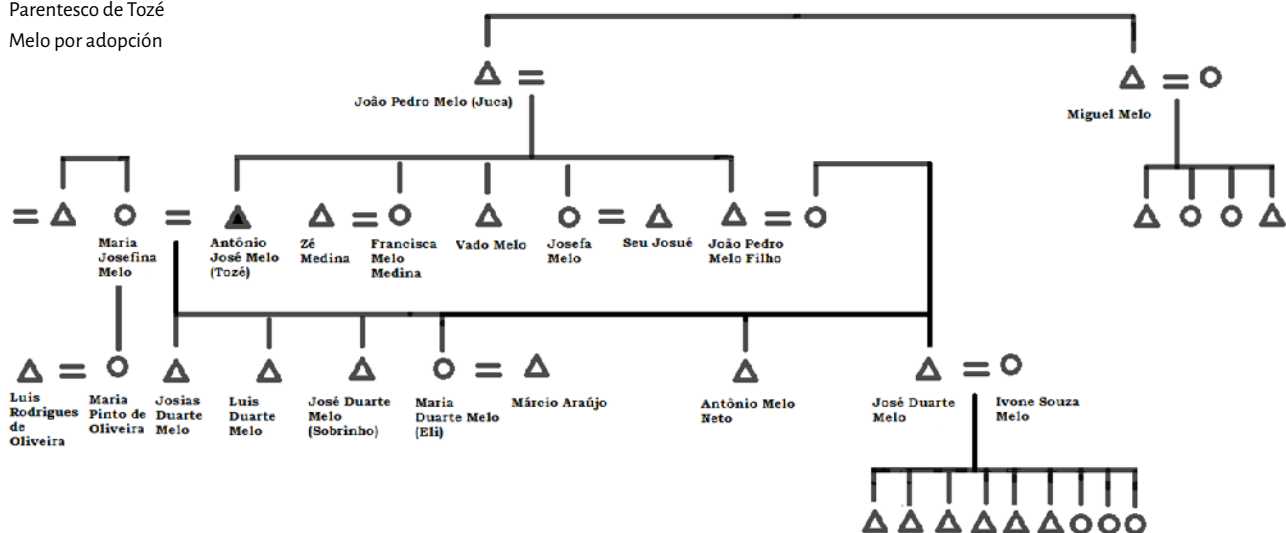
Parentesco de Tozé Melo por adopción

João Pedro Melo (Juca)

Miguel Melo

Maria Josefina Melo

Antônio José Melo (Tozé)

Zé Medina

Francisca Melo Medina

Vado Melo

Josefa Melo

Seu Josué

João Pedro Melo Filho

Luis Rodrigues de Oliveira

Maria Pinto de Oliveira

Josias Duarte Melo

Luis Duarte Melo

José Duarte Melo (Sobrinho)

Maria Duarte Melo (Eli)

Márcio Araûjo

Antônio Melo Neto

José Duarte Melo

Ivone Souza Melo